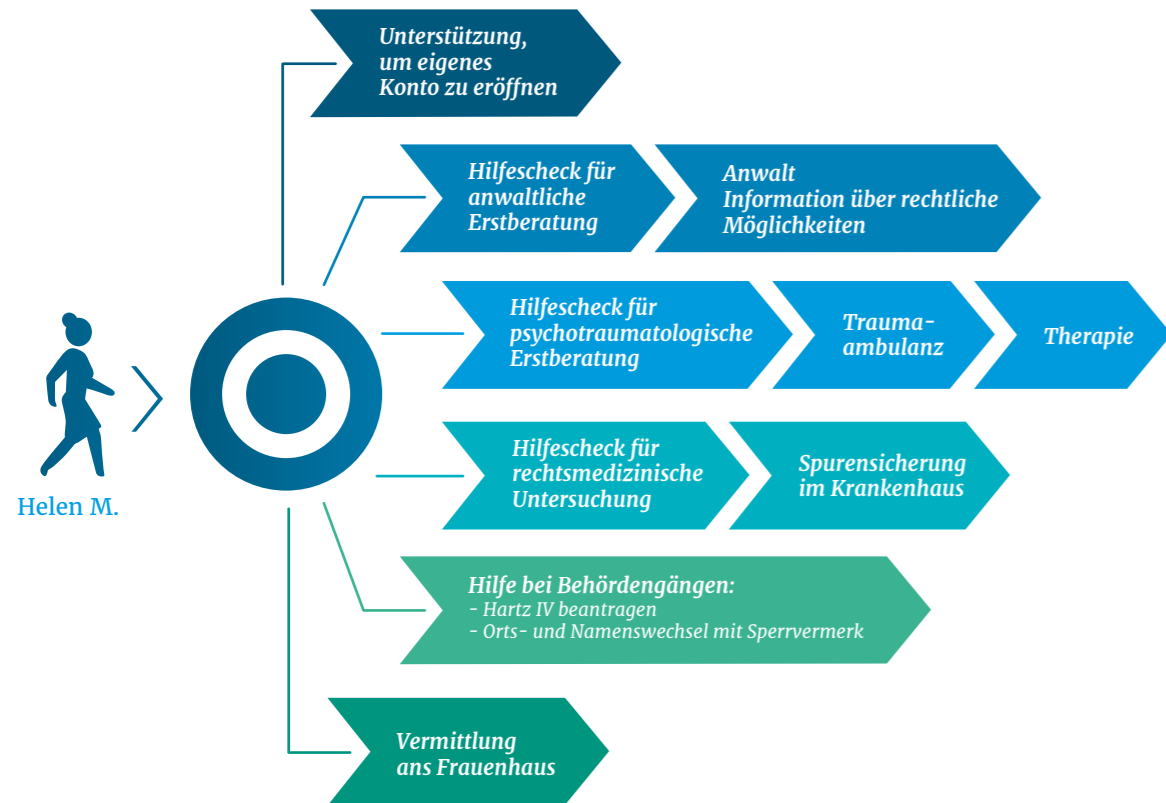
Helen M.

Unterstützung, um eigenes Konto zu eröffnen

Hilfescheck für anwaltliche Erstberatung

Anwalt
Information über rechtliche Möglichkeiten

Hilfescheck für psychotraumatologische Erstberatung

Trauma-ambulanz

Therapie

Hilfescheck für rechtsmedizinische Untersuchung

Spurensicherung im Krankenhaus

Hilfe bei Behördengängen:
- Hartz IV beantragen
- Orts- und Namenswechsel mit Sperrvermerk

Vermittlung ans Frauenhaus